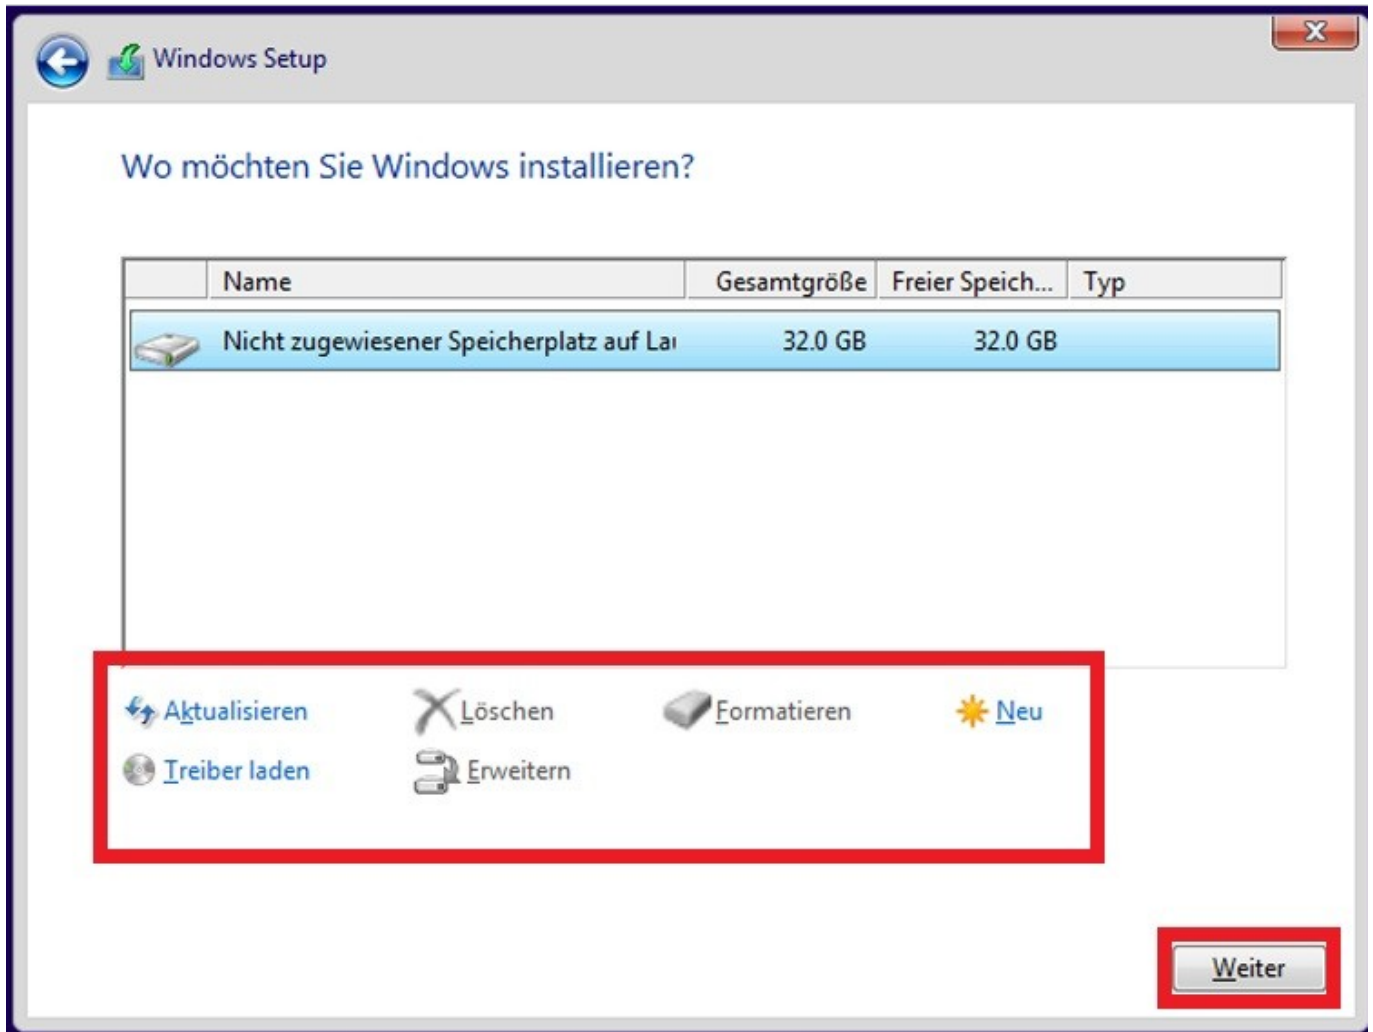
Windows Setup

Wo möchten Sie Windows installieren?

| | Name | Gesamtgröße | Freier Speich... | Typ |
|---|---|---|---|---|
| | Nicht zugewiesener Speicherplatz auf La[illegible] | 32.0 GB | 32.0 GB | |

Aktualisieren Löschen Formatieren Neu
Treiber laden Erweitern

Weiter